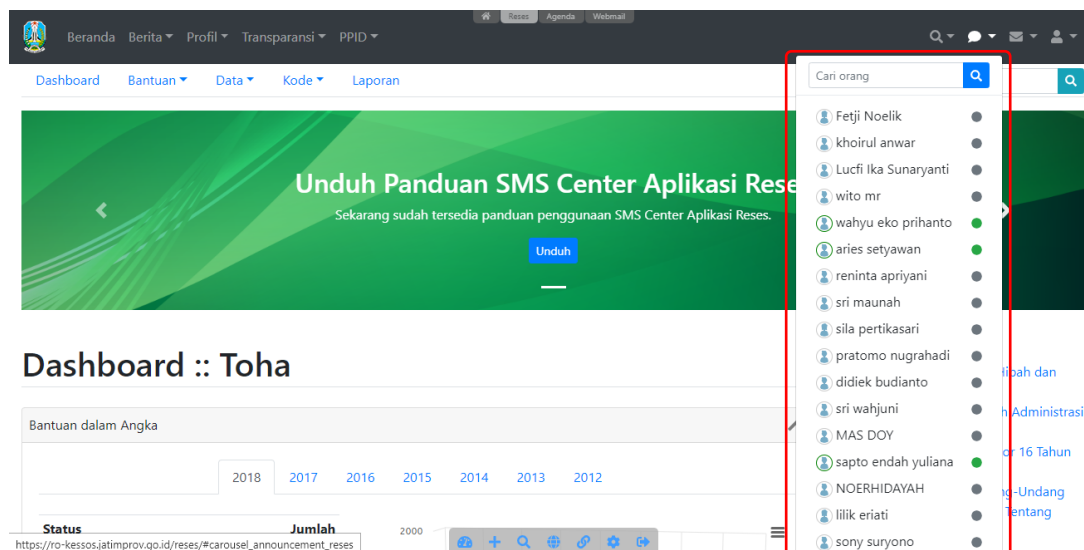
Reses Agenda Webmail

Beranda Berita Profil Transparansi PPID

Dashboard Bantuan Data Kode Laporan

Unduh Panduan SMS Center Aplikasi Rese

Sekarang sudah tersedia panduan penggunaan SMS Center Aplikasi Reses.

Unduh

Dashboard :: Toha

Bantuan dalam Angka

2018 2017 2016 2015 2014 2013 2012

Status

Jumlah

2000

https://ro-kessos.jatimprov.go.id/reses/#carousel_announcement_reses

Cari orang

Fetji Noelik
khoirul anwar
Lucfi Ika Sunaryanti
wito mr
wahyu eko prihanto
aries setyawan
reninta apriyani
sri maunah
sila pertikasari
pratomo nugrahadi
didiek budianto
sri wahjuni
MAS DOY
sapto endah yuliana
NOERHIDAYAH
lilik eriati
sony suryono

ibah dan
h Administrasi
or 16 Tahun
-Undang
Tentang